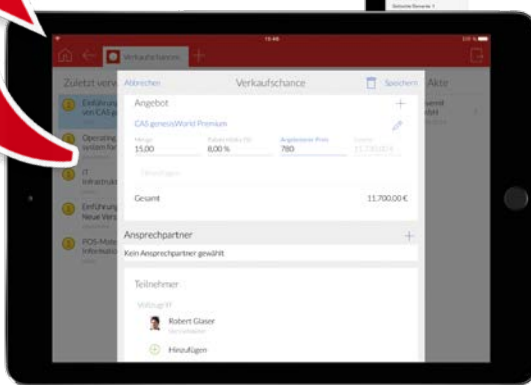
15:46

Verkaufschance

Zuletzt verw

Einführung von CAS g

Operating system for

IT Infrastruk

Einführung Neue Vers

POS-Mob Information

Abbrechen

Verkaufschance

Speichern

Akte

Angebot

CAS genesisWorld Premium

Menge
15,00

Rabatt
8,00 %

Angebotener Preis
780

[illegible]

Gesamt

11.700,00 €

Ansprechpartner

Kein Ansprechpartner gewählt

Teilnehmer

Robert Glaser

Hinzufügen